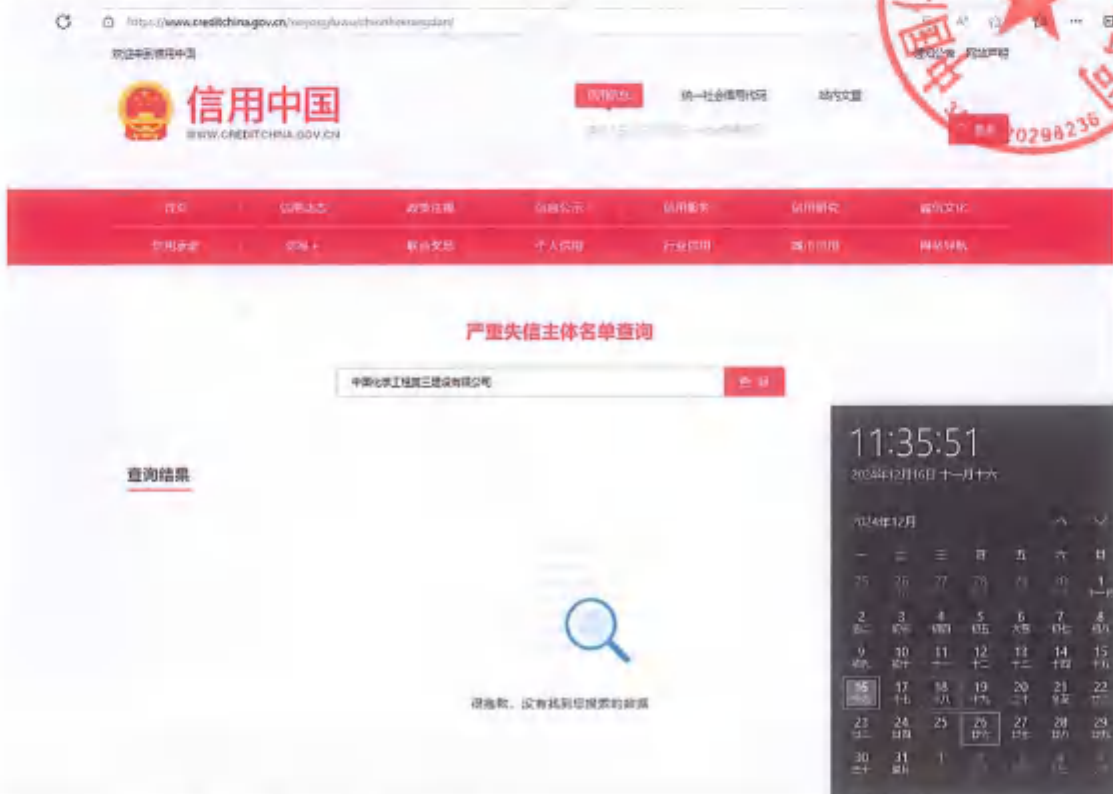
https://www.creditchina.gov.cn/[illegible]

欢迎来到信用中国

信用中国
WWW.CREDITCHINA.GOV.CN

信用信息　统一社会信用代码　站内文章

搜索

20298236

首页　信用动态　政策法规　信息公示　信用服务　信用研究　诚信文化
信用承诺　信易+　联合奖惩　个人信用　行业信用　城市信用　网站导航

严重失信主体名单查询

中国化学工程第三建设有限公司　查询

查询结果

很抱歉，没有找到您搜索的数据

11:35:51
2024年12月16日 十一月十六

2024年12月

| 一 | 二 | 三 | 四 | 五 | 六 | 日 |
|---|---|---|---|---|---|---|
| 25 | 26 | 27 | 28 | 29 | 30 | 1 |
| 2 | 3 | 4 | 5 | 6 | 7 | 8 |
| 9 | 10 | 11 | 12 | 13 | 14 | 15 |
| 16 | 17 | 18 | 19 | 20 | 21 | 22 |
| 23 | 24 | 25 | 26 | 27 | 28 | 29 |
| 30 | 31 | 1 | 2 | 3 | 4 | 5 |